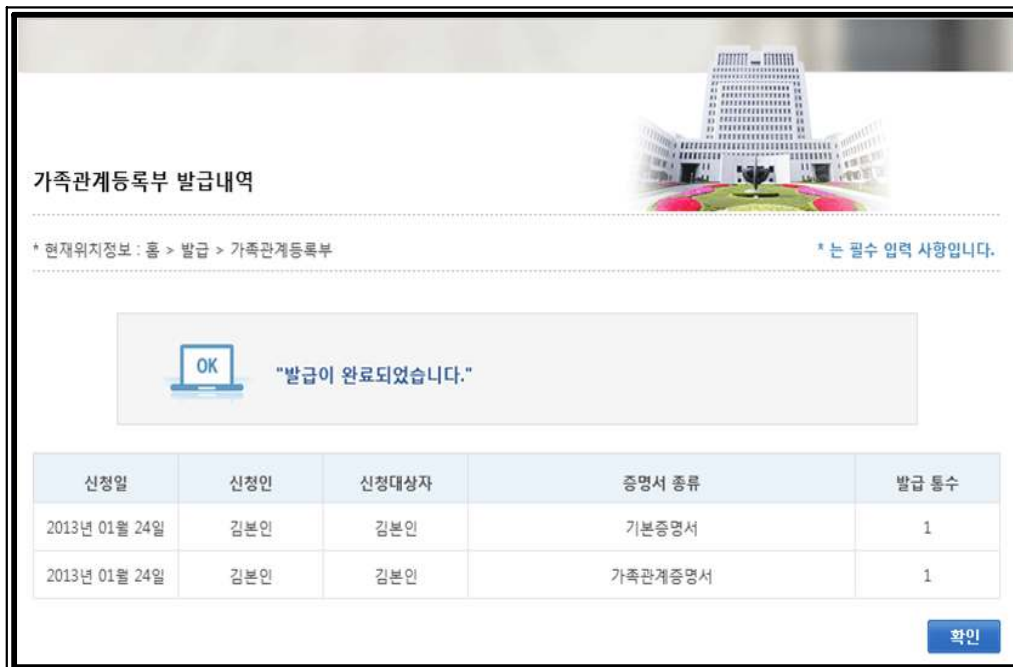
가족관계등록부 발급내역

* 현재위치정보 : 홈 > 발급 > 가족관계등록부

* 는 필수 입력 사항입니다.

OK

"발급이 완료되었습니다."

| 신청일 | 신청인 | 신청대상자 | 증명서 종류 | 발급 통수 |
|---|---|---|---|---|
| 2013년 01월 24일 | 김본인 | 김본인 | 기본증명서 | 1 |
| 2013년 01월 24일 | 김본인 | 김본인 | 가족관계증명서 | 1 |

확인